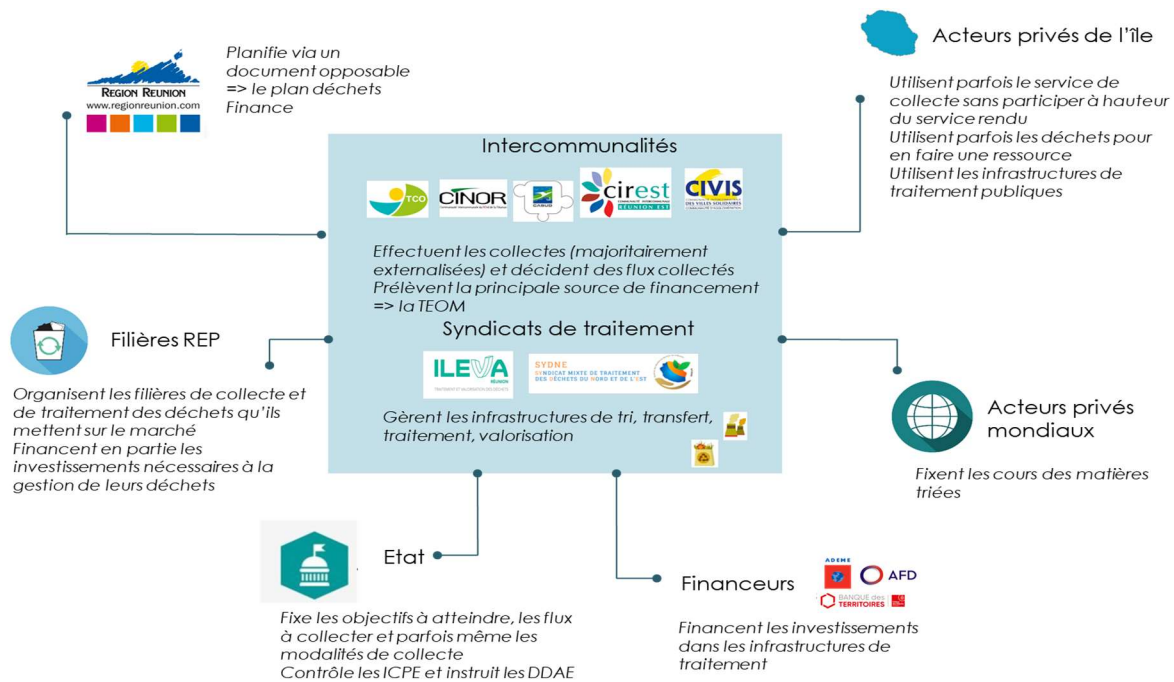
REGION REUNION
www.regionreunion.com

Planifie via un document opposable
=> le plan déchets
Finance

Acteurs privés de l'île

Utilisent parfois le service de collecte sans participer à hauteur du service rendu
Utilisent parfois les déchets pour en faire une ressource
Utilisent les infrastructures de traitement publiques

Intercommunalités

TCO CINOR CASUD cirest RÉUNION EST CIVIS

Effectuent les collectes (majoritairement externalisées) et décident des flux collectés
Prélèvent la principale source de financement
=> la TEOM

Syndicats de traitement

ILEVA RÉUNION

SYDNE SYNDICAT MIXTE DE TRAITEMENT DES DÉCHETS DU NORD ET DE L'EST

Gèrent les infrastructures de tri, transfert, traitement, valorisation

Filières REP

Organisent les filières de collecte et de traitement des déchets qu'ils mettent sur le marché
Financent en partie les investissements nécessaires à la gestion de leurs déchets

Acteurs privés mondiaux

Fixent les cours des matières triées

Etat

Fixe les objectifs à atteindre, les flux à collecter et parfois même les modalités de collecte
Contrôle les ICPE et instruit les DDAE

Financeurs

ADEME AFD BANQUE des TERRITOIRES

Financent les investissements dans les infrastructures de traitement